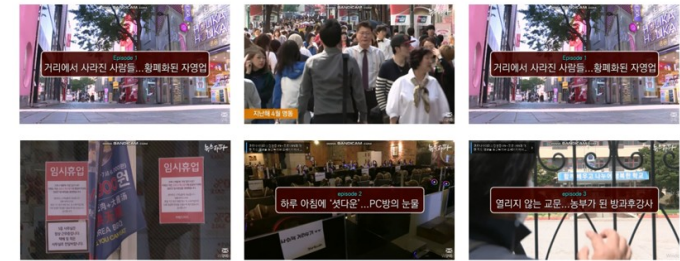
Episode 1
거리에서 사라진 사람들...황폐화된 자영업

BANDICAM
지난해 4월 명동

Episode 1
거리에서 사라진 사람들...황폐화된 자영업

임시휴업

임시휴업

BANDICAM

episode 2
하루 아침에 '셧다운'...PC방의 눈물

BANDICAM

episode 3
열리지 않는 교문...농부가 된 방과후강사